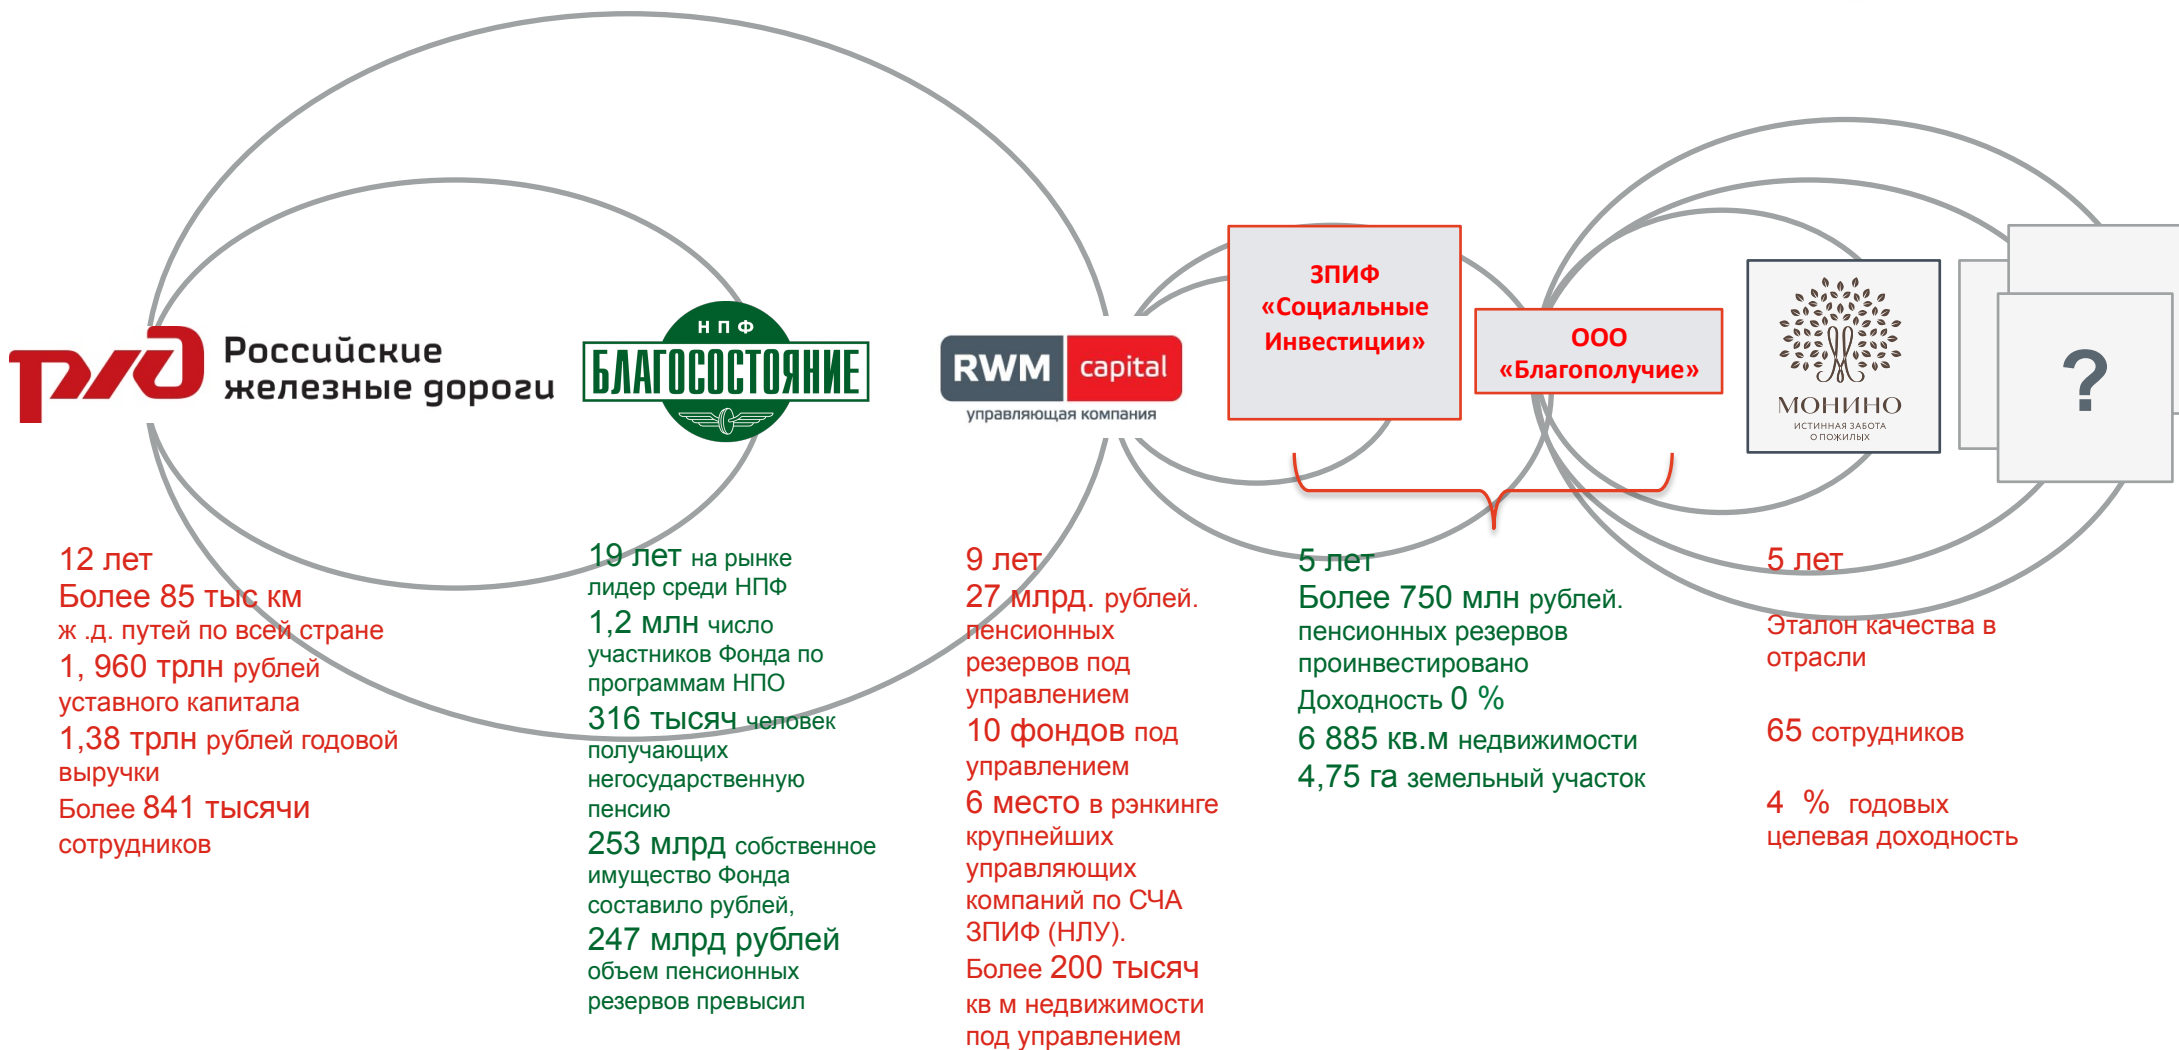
РЖД Российские железные дороги

НПФ БЛАГОСОСТОЯНИЕ

RWM capital управляющая компания

ЗПИФ «Социальные Инвестиции»

ООО «Благополучие»

МОНИНО ИСТИННАЯ ЗАБОТА О ПОЖИЛЫХ

?

12 лет
Более 85 тыс км
ж .д. путей по всей стране
1, 960 трлн рублей уставного капитала
1,38 трлн рублей годовой выручки
Более 841 тысячи сотрудников

19 лет на рынке лидер среди НПФ
1,2 млн число участников Фонда по программам НПО
316 тысяч человек получающих негосударственную пенсию
253 млрд собственное имущество Фонда составило рублей,
247 млрд рублей объем пенсионных резервов превысил

9 лет
27 млрд. рублей. пенсионных резервов под управлением
10 фондов под управлением
6 место в рэнкинге крупнейших управляющих компаний по СЧА ЗПИФ (НЛУ).
Более 200 тысяч кв м недвижимости под управлением

5 лет
Более 750 млн рублей. пенсионных резервов проинвестировано
Доходность 0 %
6 885 кв.м недвижимости
4,75 га земельный участок

5 лет
Эталон качества в отрасли

65 сотрудников

4 % годовых целевая доходность